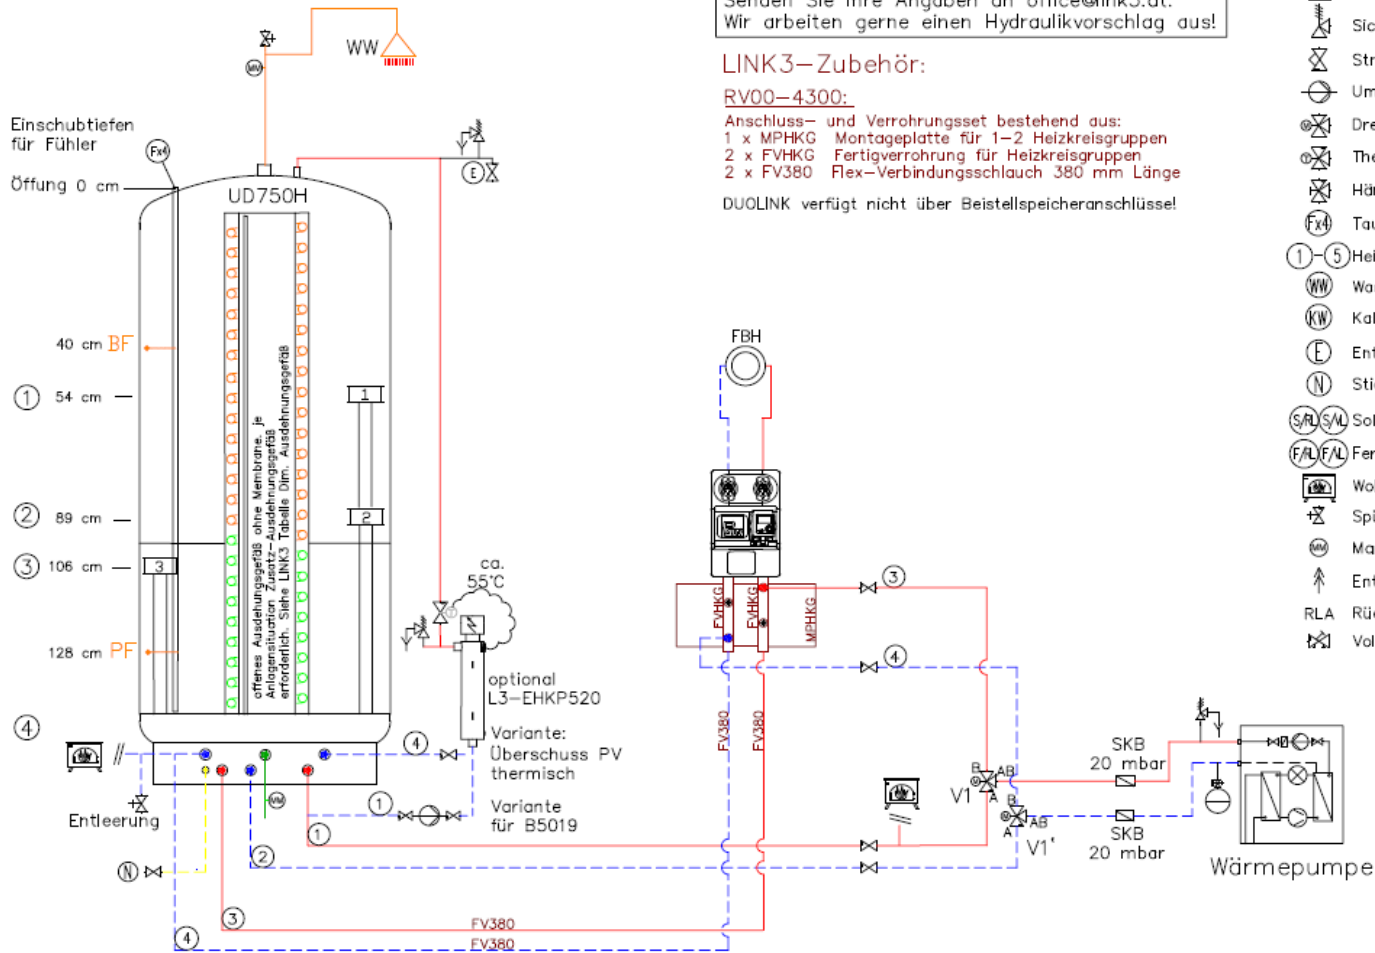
Senden Sie Ihre Angaben an office@link3.at.
Wir arbeiten gerne einen Hydraulikvorschlag aus!

LINK3–Zubehör:
RV00–4300:
Anschluss– und Verrohrungsset bestehend aus:
1 x MPHKG Montageplatte für 1–2 Heizkreisgruppen
2 x FVHKG Fertigverrohrung für Heizkreisgruppen
2 x FV380 Flex–Verbindungsschlauch 380 mm Länge

DUOLINK verfügt nicht über Beistellspeicheranschlüsse!

Sic
Str
Um
Dre
The
Hä
Tau
Hei
Wa
Kal
Ent
Sti
Sol
Fer
Wo
Spi
Ma
Ent
RLA Rü
Vol

WW
MW
Einschubtiefen für Fühler
Öffnung 0 cm
FX4
UD750H
E
40 cm BF
1 54 cm
2 89 cm
3 106 cm
128 cm PF
4
offenes Ausdehnungsgefäß ohne Membrane. Je Anlagensituation Zusatz–Ausdehnungsgefäß erforderlich. Siehe LINK3 Tabelle Dim. Ausdehnungsgefäß
1
2
3
ca. 55°C
optional L3–EHKP520
Variante: Überschuss PV thermisch
Variante für B5019
Entleerung
N
MW
1
2
3
4
4
1
FBH
FVHKG
FVHKG
MPHKG
FV380
FV380
3
4
FV380
FV380
V1
B
AB
A
B
AB
A
V1'
SKB 20 mbar
SKB 20 mbar
Wärmepumpe